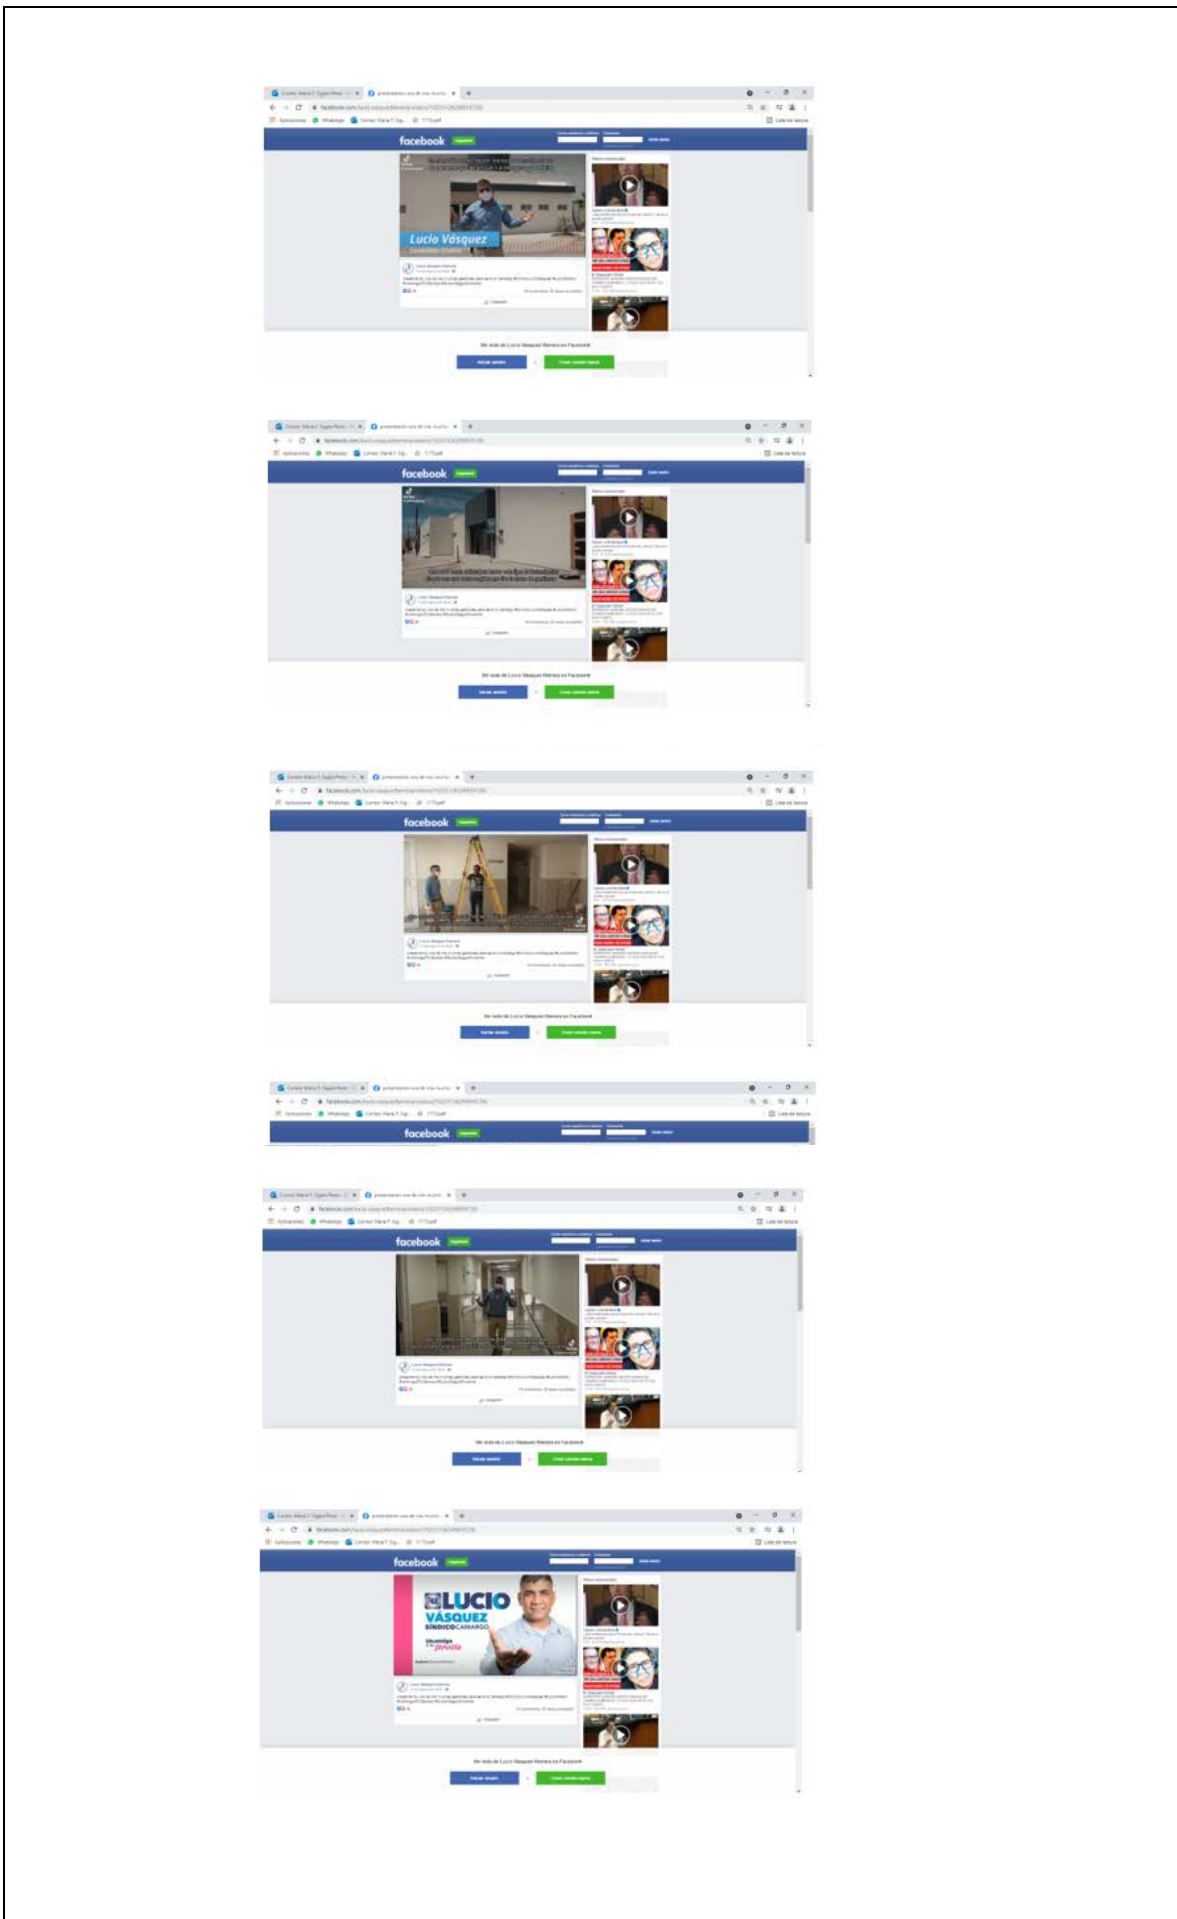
facebook

Lucio Vásquez

Ver más de Lucio Vásquez Ramos en Facebook

facebook

Ver más de Lucio Vásquez Ramos en Facebook

facebook

Ver más de Lucio Vásquez Ramos en Facebook

facebook

facebook

Ver más de Lucio Vásquez Ramos en Facebook

facebook

LUCIO VÁSQUEZ SÍNDICO CAMARGO

Ver más de Lucio Vásquez Ramos en Facebook